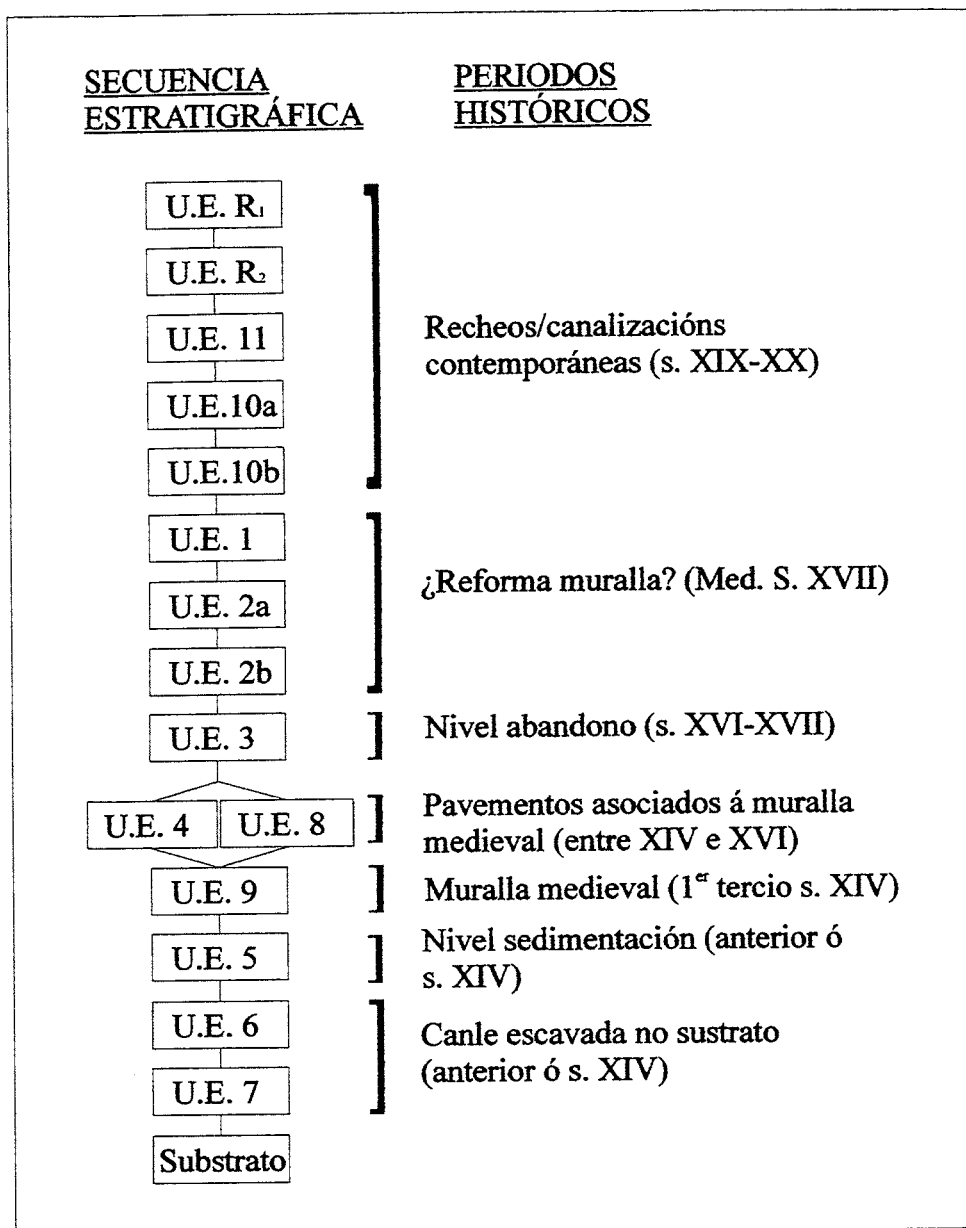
SECUENCIA ESTRATIGRÁFICA

PERIODOS HISTÓRICOS

U.E. $R_1$

U.E. $R_2$

U.E. 11

U.E.10a

U.E.10b

Recheos/canalizacións contemporáneas (s. XIX-XX)

U.E. 1

U.E. 2a

U.E. 2b

¿Reforma muralla? (Med. S. XVII)

U.E. 3

Nivel abandono (s. XVI-XVII)

U.E. 4

U.E. 8

Pavementos asociados á muralla medieval (entre XIV e XVI)

U.E. 9

Muralla medieval ($1^{er}$ tercio s. XIV)

U.E. 5

Nivel sedimentación (anterior ó s. XIV)

U.E. 6

U.E. 7

Canle escavada no sustrato (anterior ó s. XIV)

Substrato